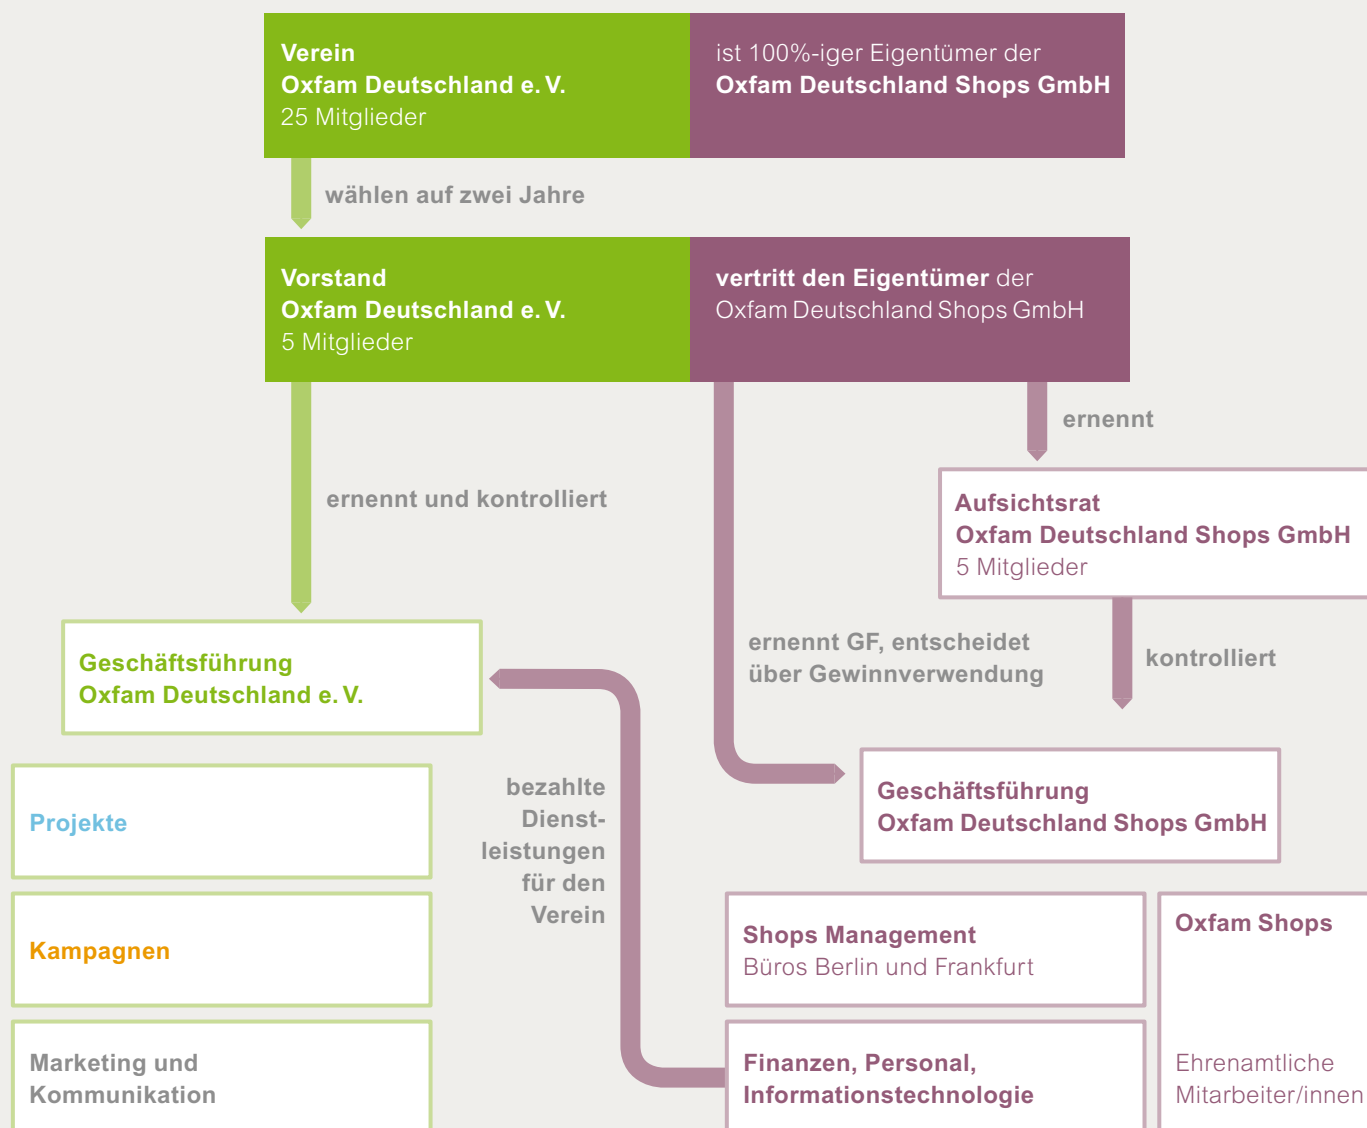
Verein
Oxfam Deutschland e. V.
25 Mitglieder

ist 100%-iger Eigentümer der
Oxfam Deutschland Shops GmbH

wählen auf zwei Jahre

Vorstand
Oxfam Deutschland e. V.
5 Mitglieder

vertritt den Eigentümer der
Oxfam Deutschland Shops GmbH

ernennt

ernennt und kontrolliert

Aufsichtsrat
Oxfam Deutschland Shops GmbH
5 Mitglieder

ernennt GF, entscheidet über Gewinnverwendung

kontrolliert

Geschäftsführung
Oxfam Deutschland e. V.

Projekte

Kampagnen

Marketing und Kommunikation

bezahlte Dienstleistungen für den Verein

Geschäftsführung
Oxfam Deutschland Shops GmbH

Shops Management
Büros Berlin und Frankfurt

Finanzen, Personal, Informationstechnologie

Oxfam Shops

Ehrenamtliche Mitarbeiter/innen